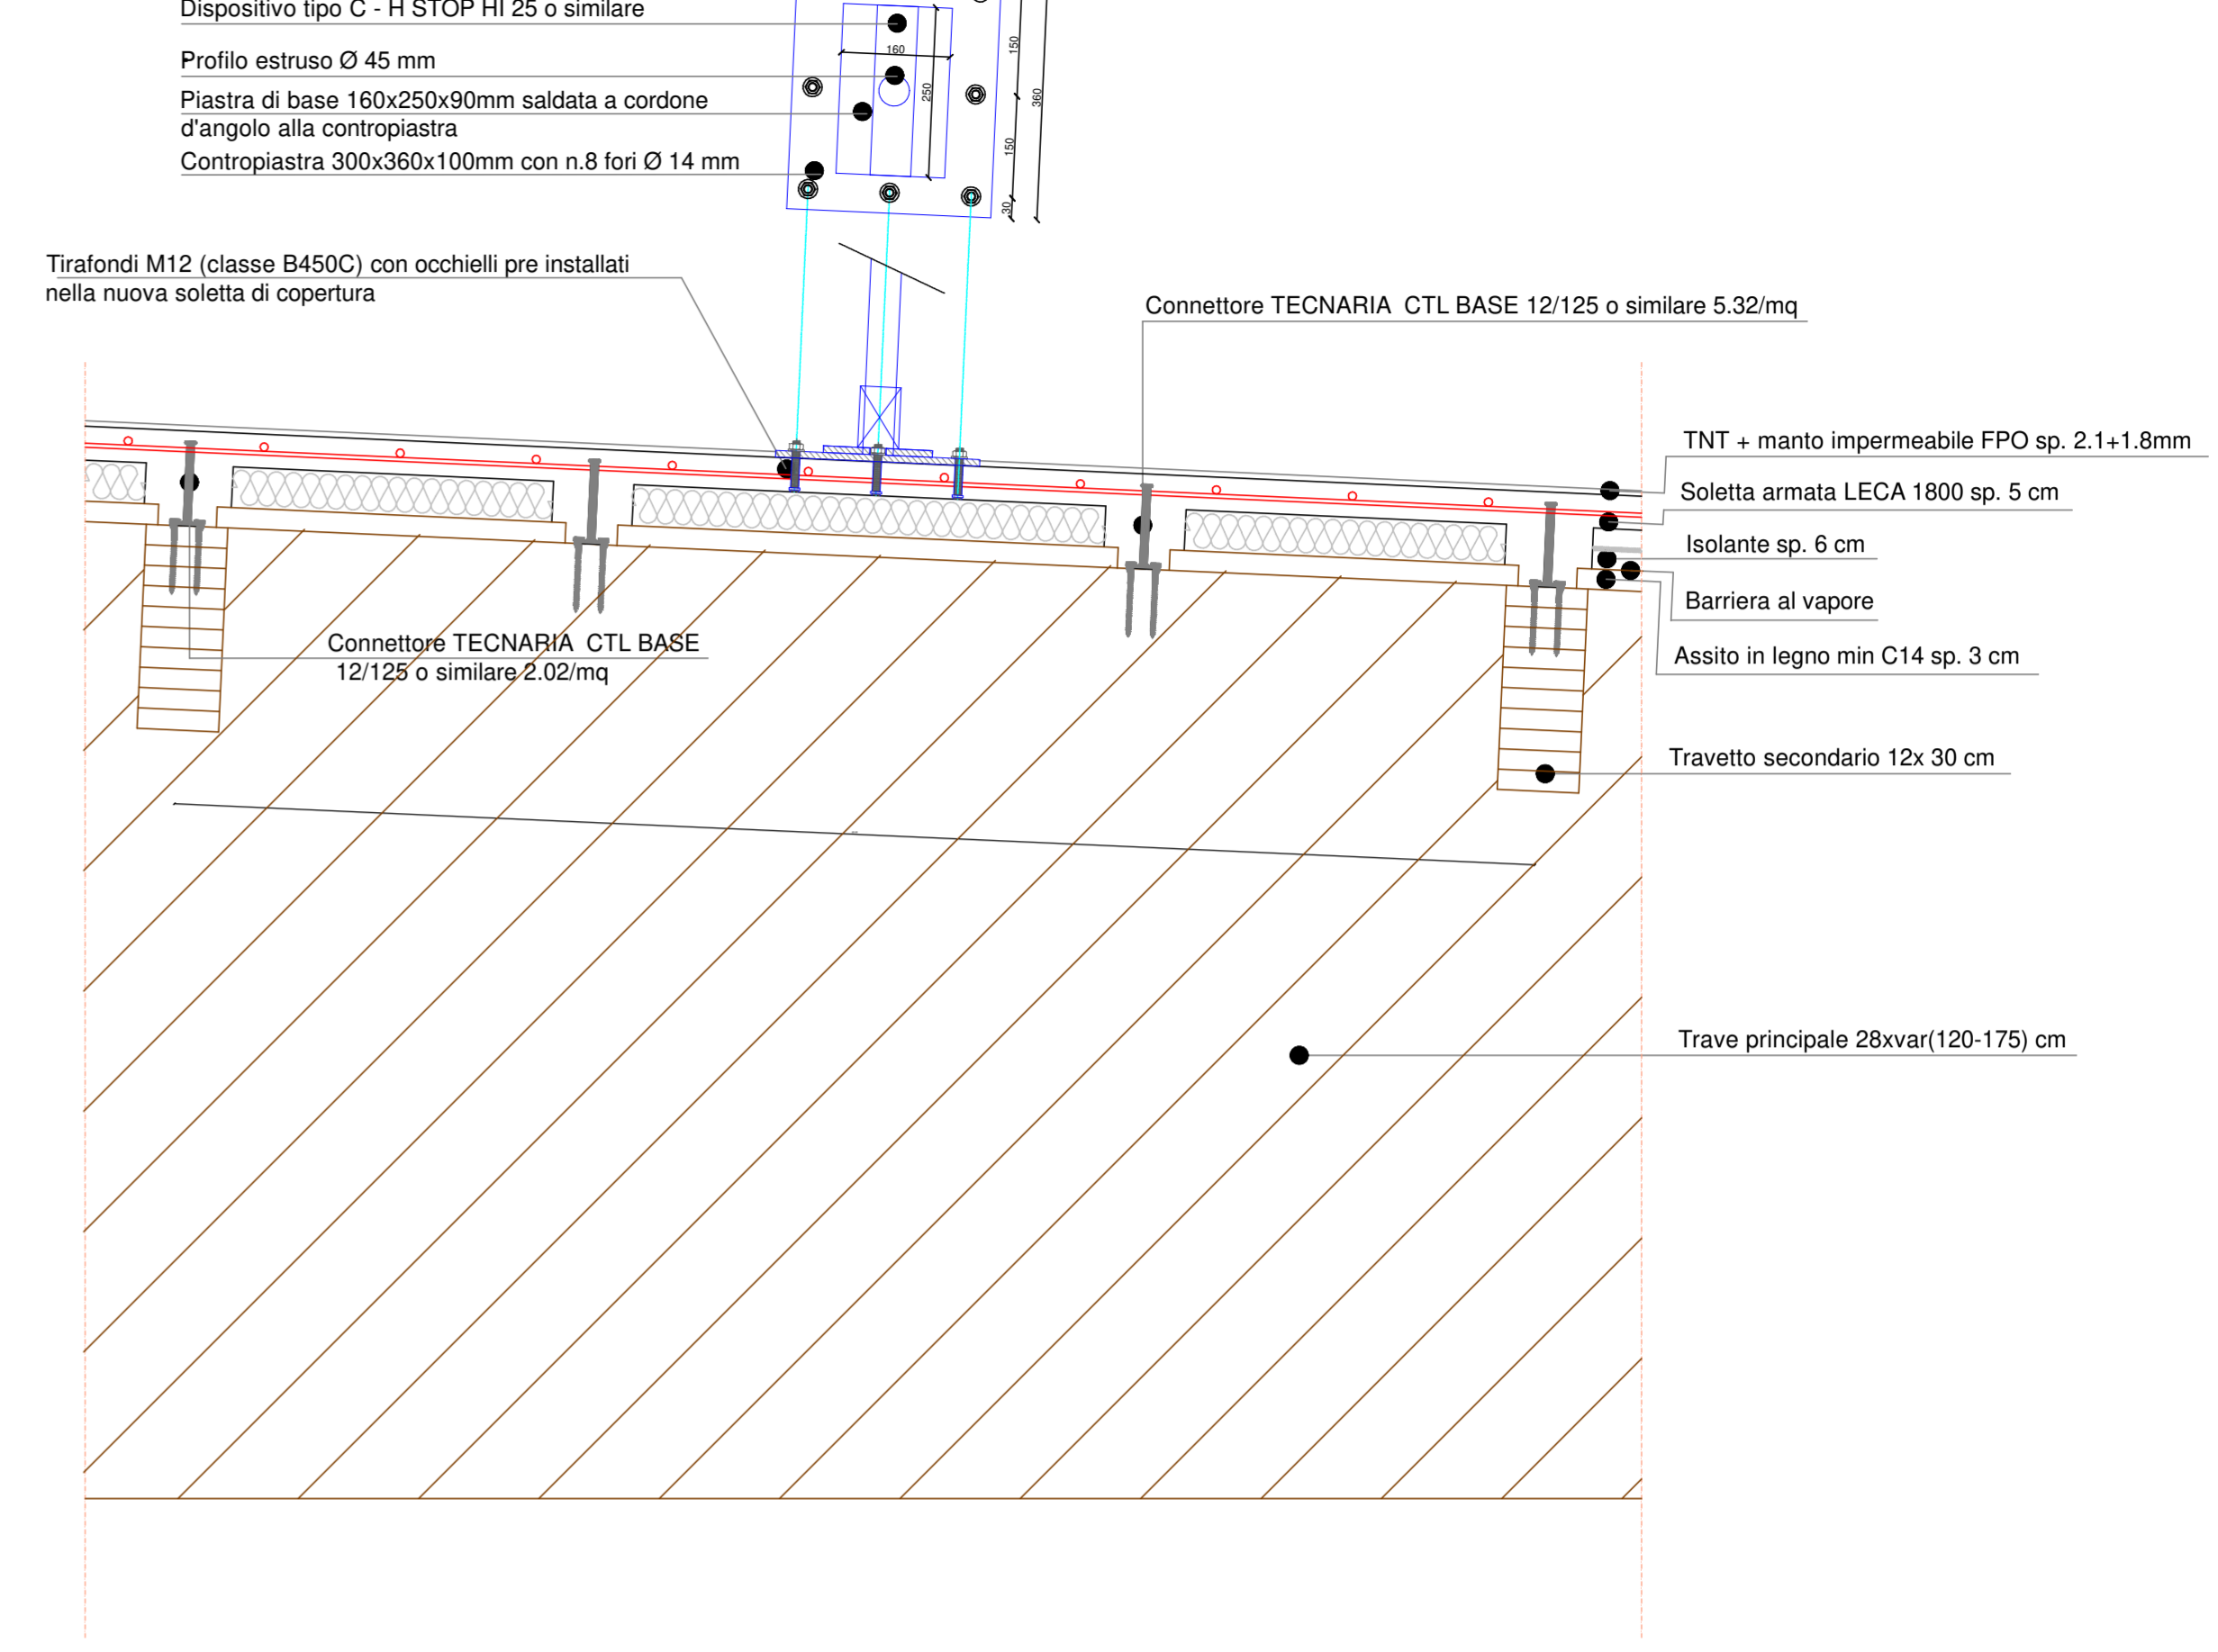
Dispositivo tipo C - H STOP HI 25 o similare

Profilo estruso Ø 45 mm

Piastra di base 160x250x90mm saldata a cordone d'angolo alla contropiastra

Contropiastra 300x360x100mm con n.8 fori Ø 14 mm

160

250

150

360

150

30

Tirafondi M12 (classe B450C) con occhielli pre installati nella nuova soletta di copertura

Connettore TECNARIA CTL BASE 12/125 o similare 5.32/mq

TNT + manto impermeabile FPO sp. 2.1+1.8mm

Soletta armata LECA 1800 sp. 5 cm

Isolante sp. 6 cm

Barriera al vapore

Assito in legno min C14 sp. 3 cm

Connettore TECNARIA CTL BASE 12/125 o similare 2.02/mq

Travetto secondario 12x 30 cm

Trave principale 28xvar(120-175) cm